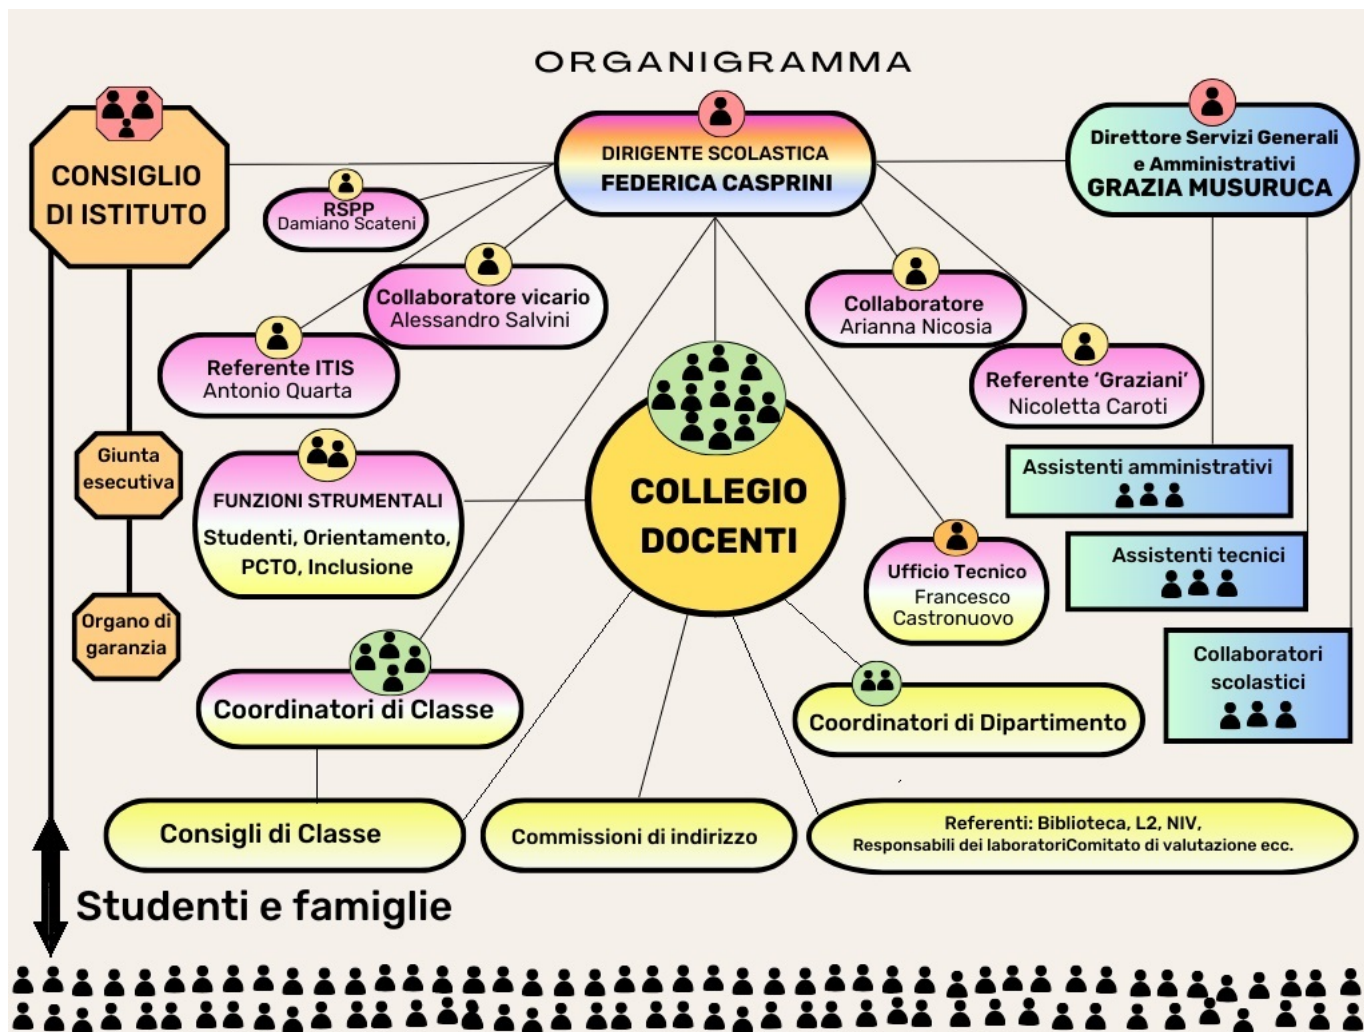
ORGANIGRAMMA

CONSIGLIO DI ISTITUTO

DIRIGENTE SCOLASTICA
FEDERICA CASPRINI

Direttore Servizi Generali e Amministrativi
GRAZIA MUSURUCA

RSPP
Damiano Scateni

Collaboratore vicario
Alessandro Salvini

Referente ITIS
Antonio Quarta

Collaboratore
Arianna Nicosia

Referente 'Graziani'
Nicoletta Caroti

Giunta esecutiva

FUNZIONI STRUMENTALI
Studenti, Orientamento, PCTO, Inclusione

COLLEGIO DOCENTI

Assistenti amministrativi

Assistenti tecnici

Ufficio Tecnico
Francesco Castronuovo

Collaboratori scolastici

Organo di garanzia

Coordinatori di Classe

Coordinatori di Dipartimento

Consigli di Classe

Commissioni di indirizzo

Referenti: Biblioteca, L2, NIV,
Responsabili dei laboratoriComitato di valutazione ecc.

Studenti e famiglie